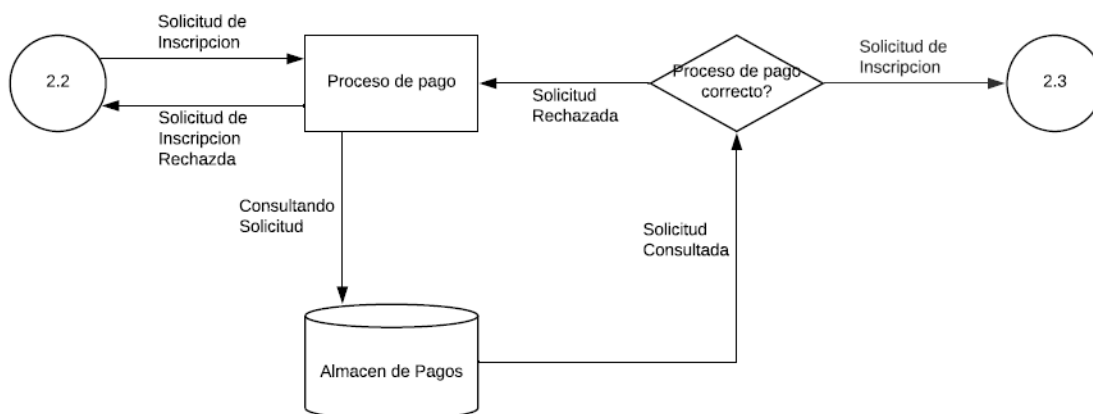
Solicitud de Inscripcion

2.2

Solicitud de Inscripcion Rechazda

Proceso de pago

Solicitud Rechazada

Proceso de pago correcto?

Solicitud de Inscripcion

2.3

Consultando Solicitud

Solicitud Consultada

Almacen de Pagos